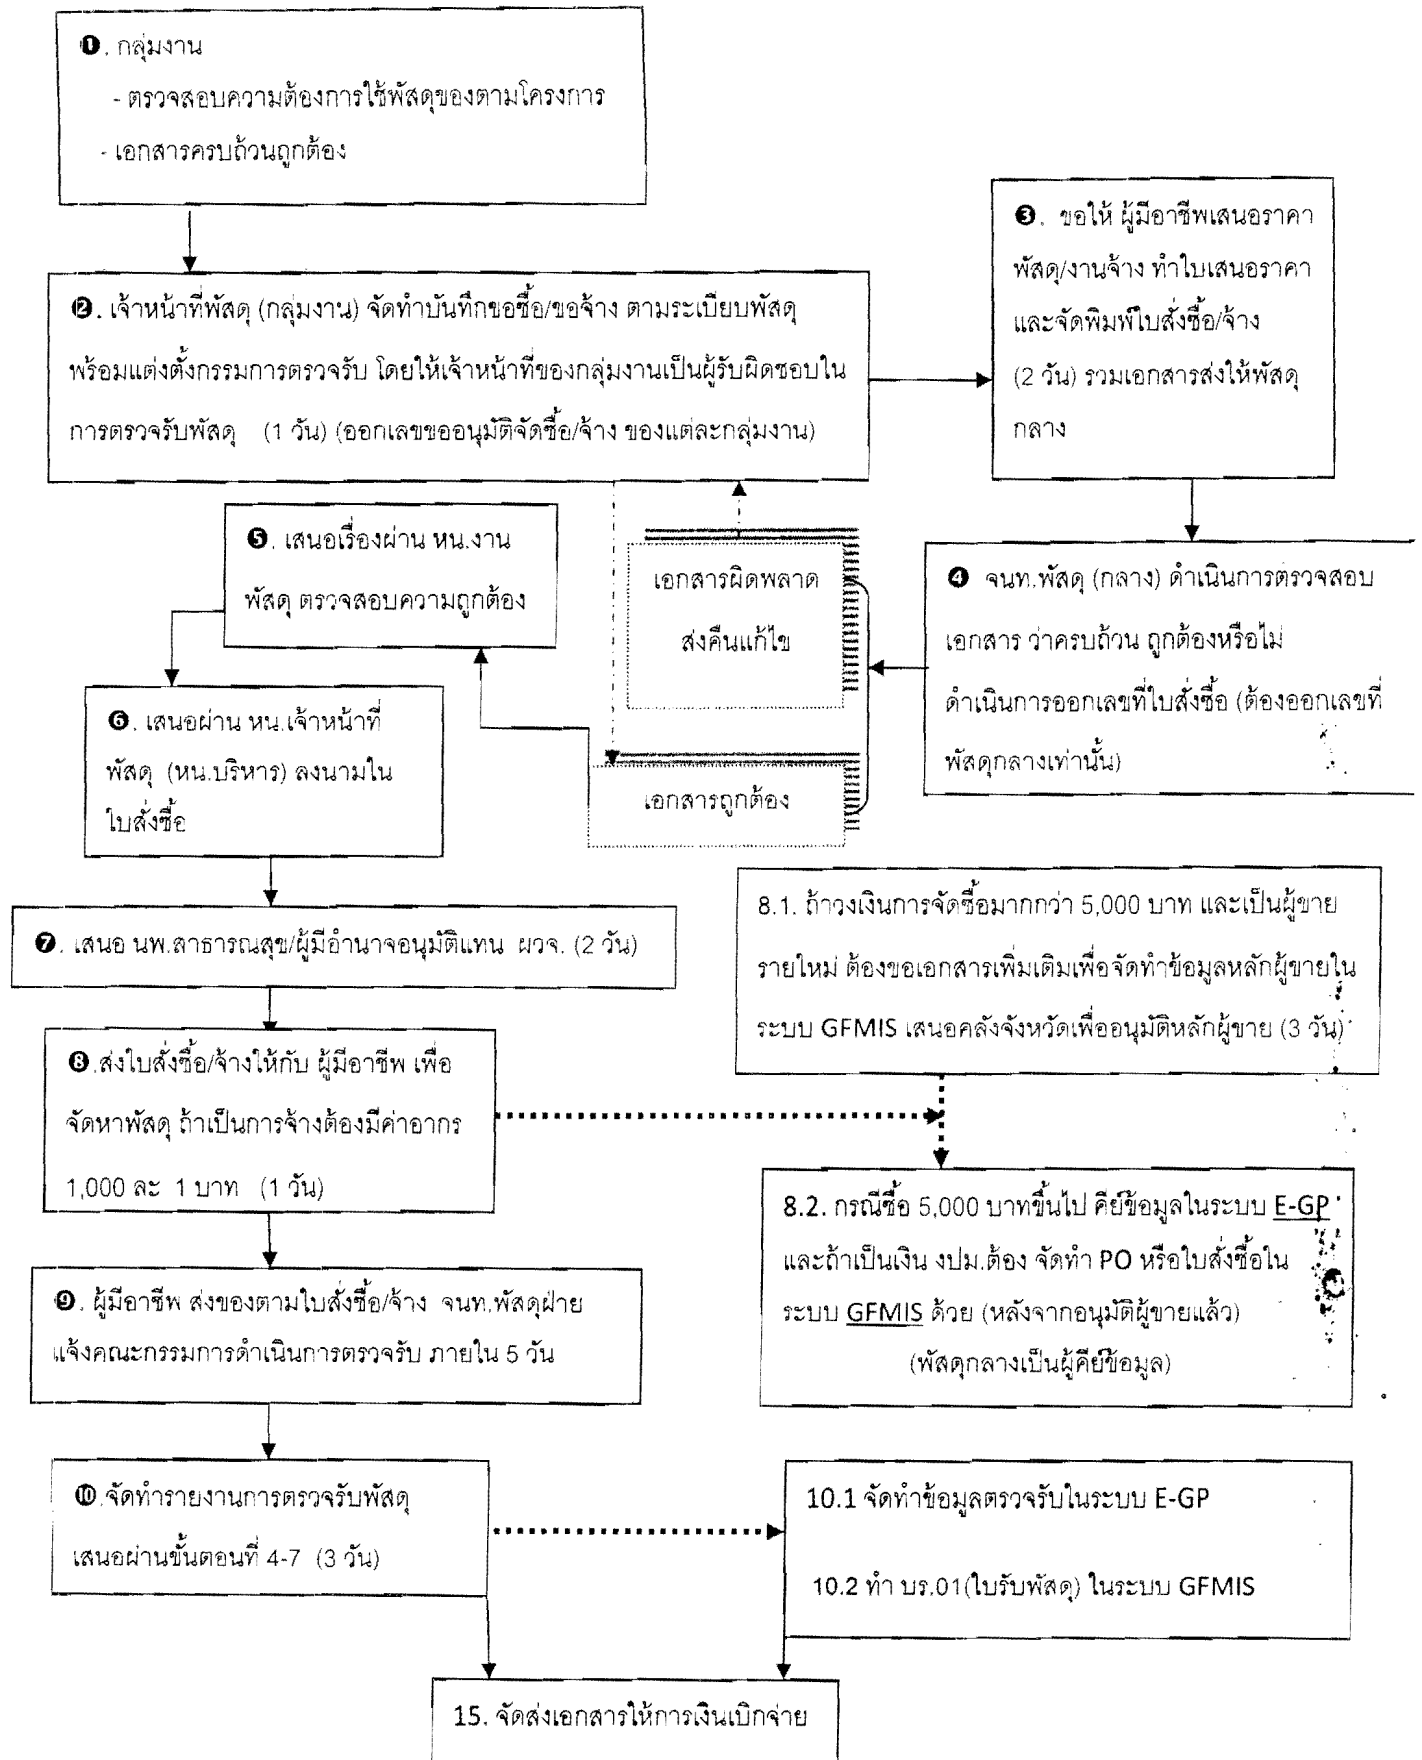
❶. กลุ่มงาน
- ตรวจสอบความต้องการใช้พัสดุของตามโครงการ
- เอกสารครบถ้วนถูกต้อง

❷. เจ้าหน้าที่พัสดุ (กลุ่มงาน) จัดทำบันทึกขอซื้อ/ขอจ้าง ตามระเบียบพัสดุ พร้อมแต่งตั้งกรรมการตรวจรับ โดยให้เจ้าหน้าที่ของกลุ่มงานเป็นผู้รับผิดชอบในการตรวจรับพัสดุ (1 วัน) (ออกเลขขออนุมัติจัดซื้อ/จ้าง ของแต่ละกลุ่มงาน)

❸. ขอให้ ผู้มีอาชีพเสนอราคา พัสดุ/งานจ้าง ทำใบเสนอราคา และจัดพิมพ์ใบสั่งซื้อ/จ้าง (2 วัน) รวมเอกสารส่งให้พัสดุกลาง

❹ จนท.พัสดุ (กลาง) ดำเนินการตรวจสอบเอกสาร ว่าครบถ้วน ถูกต้องหรือไม่ ดำเนินการออกเลขที่ใบสั่งซื้อ (ต้องออกเลขที่พัสดุกลางเท่านั้น)

เอกสารผิดพลาด ส่งคืนแก้ไข

เอกสารถูกต้อง

❺. เสนอเรื่องผ่าน หน.งานพัสดุ ตรวจสอบความถูกต้อง

❻. เสนอผ่าน หน.เจ้าหน้าที่พัสดุ (หน.บริหาร) ลงนามในใบสั่งซื้อ

❼. เสนอ นพ.สาธารณสุข/ผู้มีอำนาจอนุมัติแทน ผวจ. (2 วัน)

❽.ส่งใบสั่งซื้อ/จ้างให้กับ ผู้มีอาชีพ เพื่อจัดหาพัสดุ ถ้าเป็นการจ้างต้องมีค่าอากร 1,000 ละ 1 บาท (1 วัน)

8.1. ถ้าวงเงินการจัดซื้อมากกว่า 5,000 บาท และเป็นผู้ขายรายใหม่ ต้องขอเอกสารเพิ่มเติมเพื่อจัดทำข้อมูลหลักผู้ขายในระบบ GFMIS เสนอคลังจังหวัดเพื่ออนุมัติหลักผู้ขาย (3 วัน)

8.2. กรณีซื้อ 5,000 บาทขึ้นไป คีย์ข้อมูลในระบบ E-GP และถ้าเป็นเงิน งปม.ต้อง จัดทำ PO หรือใบสั่งซื้อในระบบ GFMIS ด้วย (หลังจากอนุมัติผู้ขายแล้ว) (พัสดุกลางเป็นผู้คีย์ข้อมูล)

❾. ผู้มีอาชีพ ส่งของตามใบสั่งซื้อ/จ้าง จนท.พัสดุฝ่ายแจ้งคณะกรรมการดำเนินการตรวจรับ ภายใน 5 วัน

❿.จัดทำรายงานการตรวจรับพัสดุ เสนอผ่านขั้นตอนที่ 4-7 (3 วัน)

10.1 จัดทำข้อมูลตรวจรับในระบบ E-GP

10.2 ทำ บร.01(ใบรับพัสดุ) ในระบบ GFMIS

15. จัดส่งเอกสารให้การเงินเบิกจ่าย